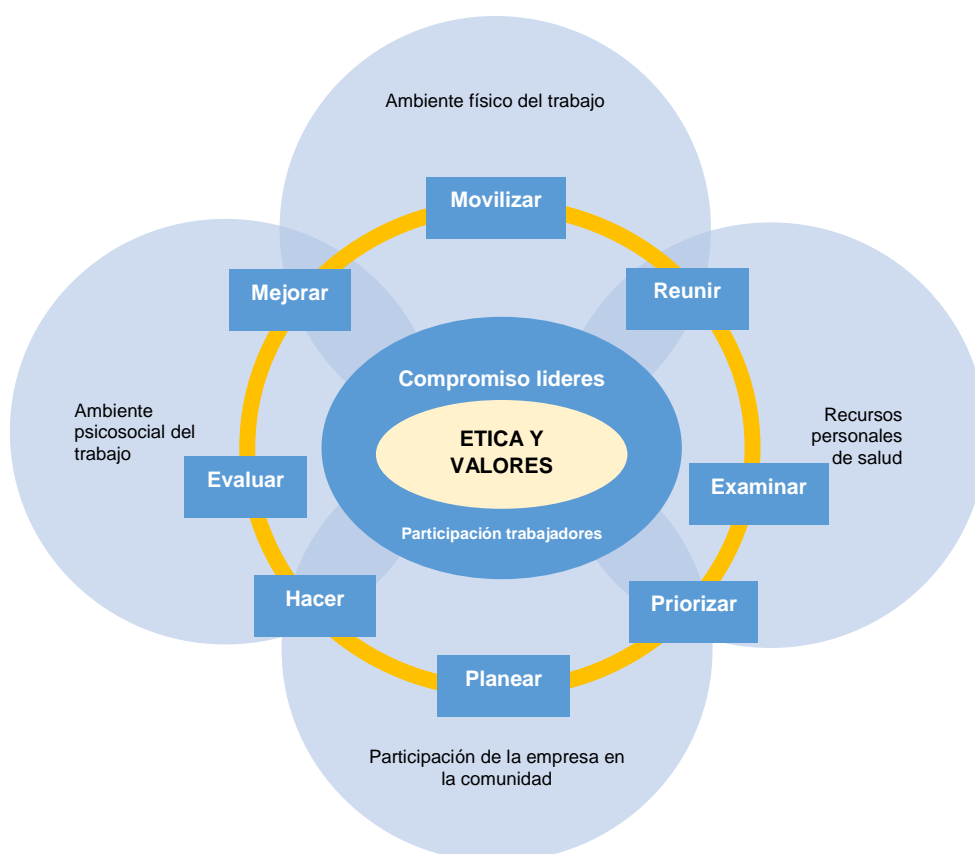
Ambiente físico del trabajo

Movilizar

Mejorar

Reunir

Compromiso lideres

ETICA Y VALORES

Participación trabajadores

Ambiente psicosocial del trabajo

Recursos personales de salud

Evaluar

Examinar

Hacer

Priorizar

Planear

Participación de la empresa en la comunidad